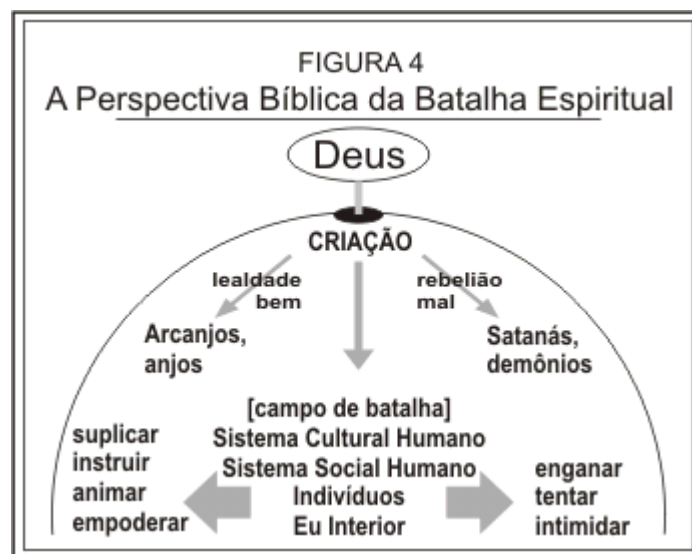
FIGURA 4
A Perspectiva Bíblica da Batalha Espiritual

Deus

CRIAÇÃO

lealdade
bem

rebelião
mal

Arcanjos,
anjos

Satanás,
demônios

[campo de batalha]
Sistema Cultural Humano
Sistema Social Humano
Indivíduos
Eu Interior

suplicar
instruir
animar
empoderar

enganar
tentar
intimidar